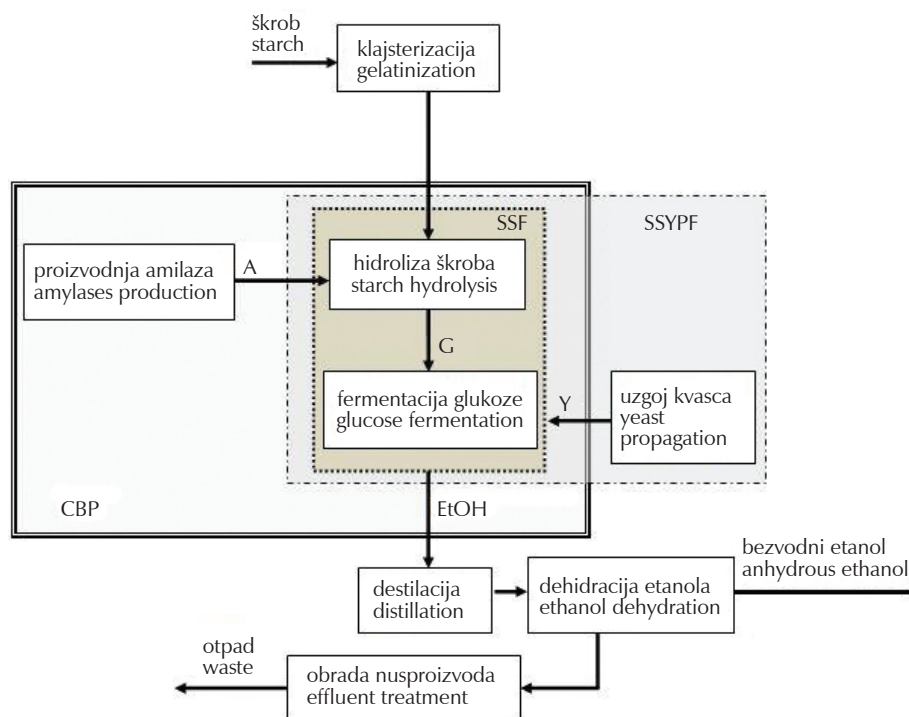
škrob
starch

klajsterizacija
gelatinization

SSF

SSYPF

proizvodnja amilaza
amylases production

A

hidroliza škroba
starch hydrolysis

G

fermentacija glukoze
glucose fermentation

Y

uzgoj kvasca
yeast
propagation

CBP

EtOH

destilacija
distillation

dehidracija etanola
ethanol dehydration

bezvodni etanol
anhydrous ethanol

otpad
waste

obrada nusproizvoda
effluent treatment